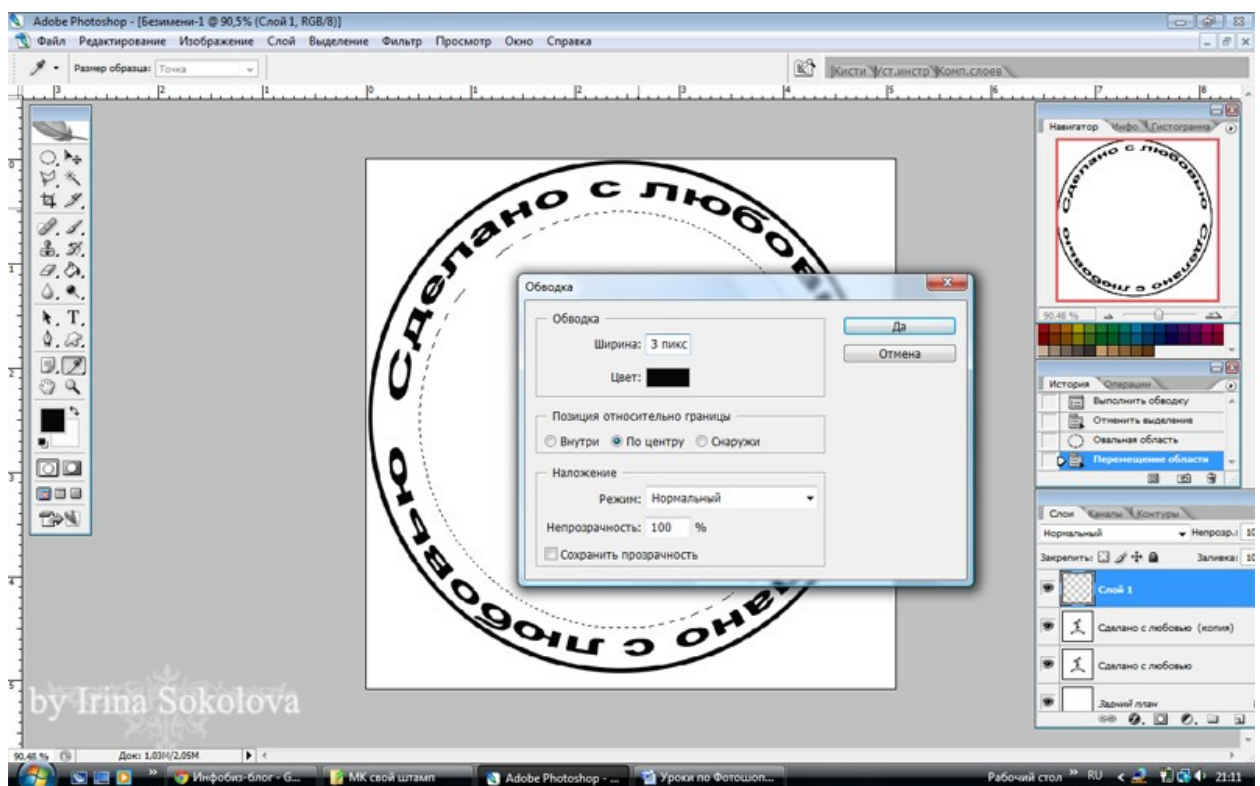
Adobe Photoshop - [Безимени-1 @ 90,5% (Слой 1, RGB/8)]

Файл Редактирование Изображение Слой Выделение Фильтр Просмотр Окно Справка

Размер образца: Точка

Кисти Уст.инстр Комп.слоев

Сделано с любовью

Сделано с любовью

Обводка

Обводка

Ширина: 3 пикс

Цвет:

Да

Отмена

Позиция относительно границы

Внутри По центру Снаружи

Наложение

Режим: Нормальный

Непрозрачность: 100 %

Сохранить прозрачность

Навигатор Инфо Гистограмма

90,48 %

История Операции

Выполнить обводку

Отменить выделение

Овальная область

Перемещение области

Слои Каналы Контуры

Нормальный

Непрозр.: 10

Закрепить:

Заливка: 10

Слой 1

Сделано с любовью (копия)

Сделано с любовью

Задний план

by Irina Sokolova

90,48 %

Док: 1,03M/2,05M

Инфобиз-блог - G...

МК свой штамп

Adobe Photoshop - ...

Уроки по Фотошоп...

Рабочий стол

RU

21:11